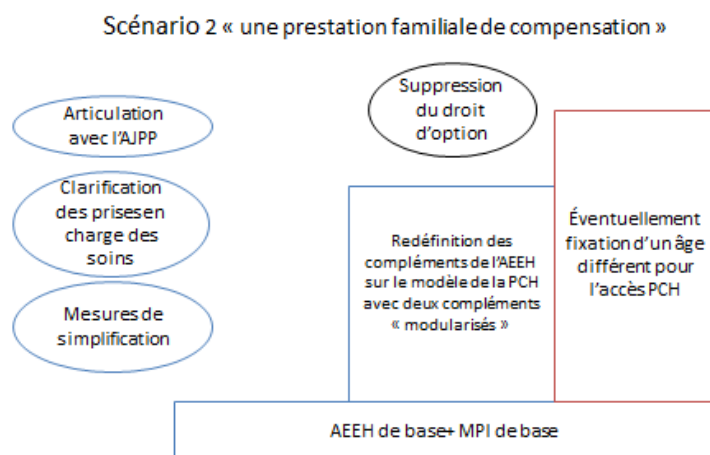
Scénario 2 « une prestation familiale de compensation »

Articulation avec l'AJPP

Clarification des prises en charge des soins

Mesures de simplification

Suppression du droit d'option

Redéfinition des compléments de l'AEEH sur le modèle de la PCH avec deux compléments « modularisés »

Éventuellement fixation d'un âge différent pour l'accès PCH

AEEH de base+ MPI de base